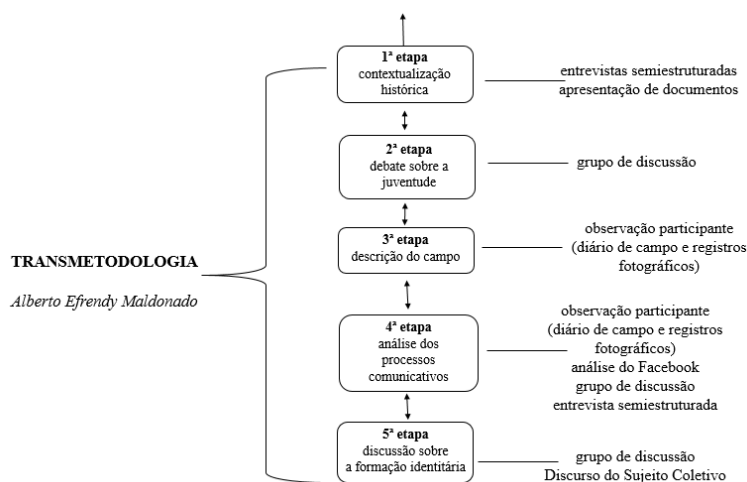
TRANSMETODOLOGIA

Alberto Efrendy Maldonado

1ª etapa
contextualização histórica

entrevistas semiestruturadas
apresentação de documentos

2ª etapa
debate sobre a juventude

grupo de discussão

3ª etapa
descrição do campo

observação participante
(diário de campo e registros fotográficos)

4ª etapa
análise dos processos comunicativos

observação participante
(diário de campo e registros fotográficos)
análise do Facebook
grupo de discussão
entrevista semiestruturada

5ª etapa
discussão sobre a formação identitária

grupo de discussão
Discurso do Sujeito Coletivo